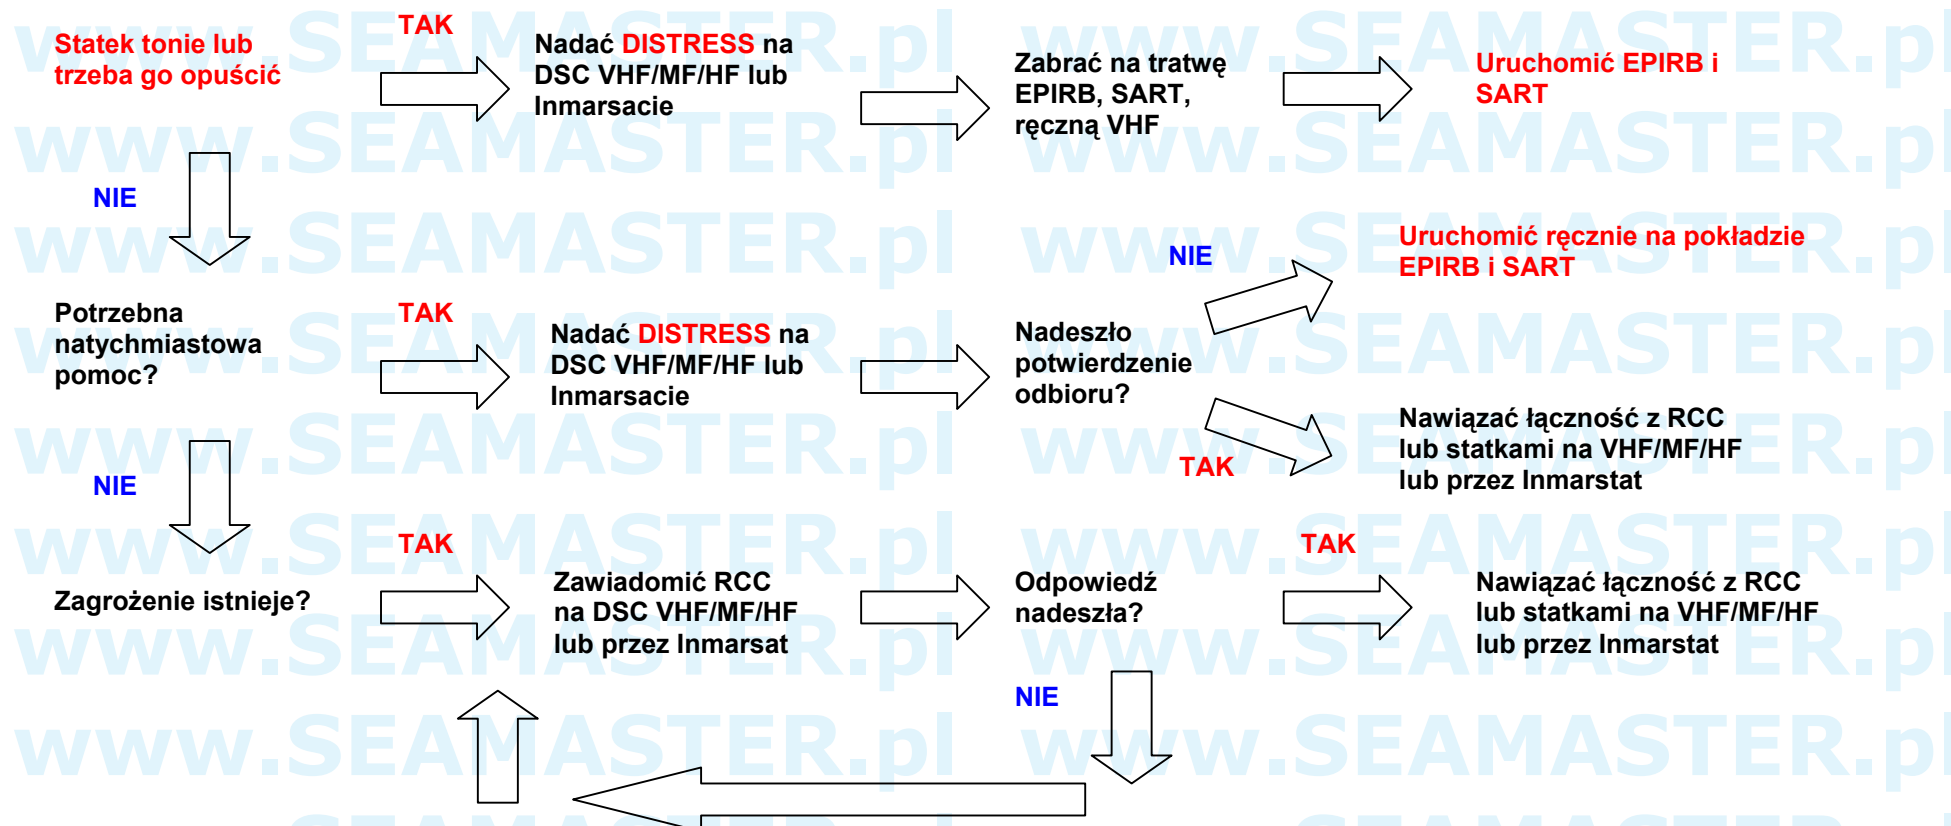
Statek tonie lub trzeba go opuścić

TAK

Nadać DISTRESS na DSC VHF/MF/HF lub Inmarsacie

Zabrać na tratwę EPIRB, SART, ręczną VHF

Uruchomić EPIRB i SART

NIE

NIE

Uruchomić ręcznie na pokładzie EPIRB i SART

Potrzebna natychmiastowa pomoc?

TAK

Nadać DISTRESS na DSC VHF/MF/HF lub Inmarsacie

Nadeszło potwierdzenie odbioru?

Nawiązać łączność z RCC lub statkami na VHF/MF/HF lub przez Inmarstat

TAK

NIE

TAK

Zagrożenie istnieje?

Zawiadomić RCC na DSC VHF/MF/HF lub przez Inmarsat

Odpowiedź nadeszła?

TAK

Nawiązać łączność z RCC lub statkami na VHF/MF/HF lub przez Inmarstat

NIE

www.SEAMASTER.pl